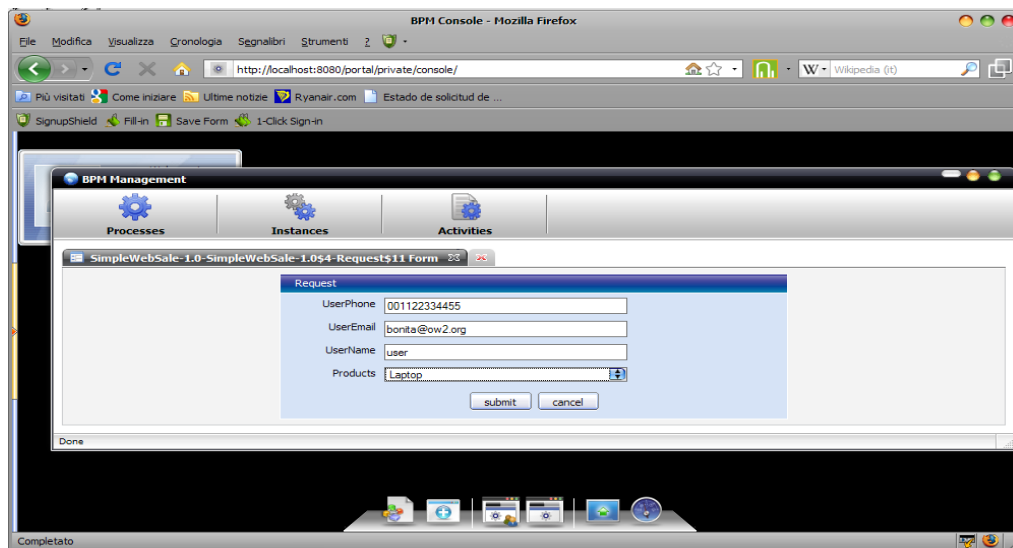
BPM Console - Mozilla Firefox

File Modifica Visualizza Cronologia Segnalibri Strumenti ?

http://localhost:8080/portal/private/console/

Wikipedia (it)

Più visitati Come iniziare Ultime notizie Ryanair.com Estado de solicitud de ...

SignupShield Fill-in Save Form 1-Click Sign-in

BPM Management

Processes Instances Activities

SimpleWebSale-1.0-SimpleWebSale-1.0$4-Request$11 Form

Request

UserPhone 001122334455

UserEmail bonita@ow2.org

UserName user

Products Laptop

submit cancel

Done

Completato